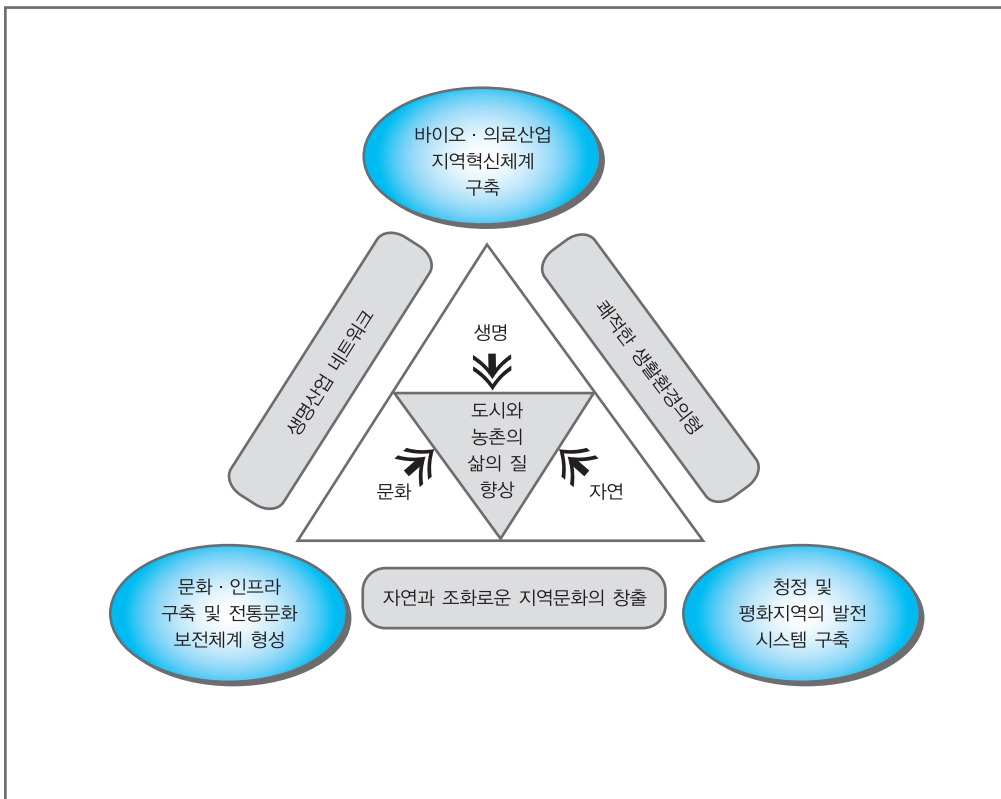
바이오 · 의료산업
지역혁신체계
구축

생명산업 네트워크

쾌적한 생활환경의향

생명

도시와
농촌의
삶의 질
향상

문화

자연

문화 · 인프라
구축 및 전통문화
보전체계 형성

자연과 조화로운 지역문화의 창출

청정 및
평화지역의 발전
시스템 구축